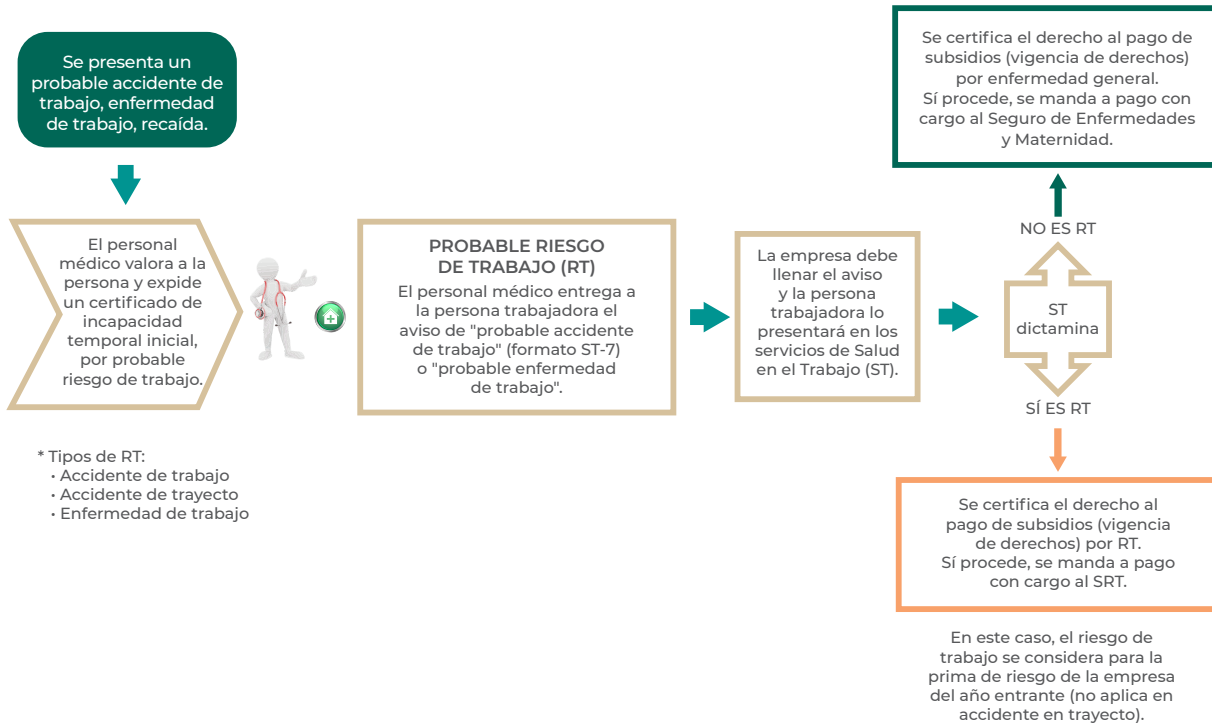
Se presenta un probable accidente de trabajo, enfermedad de trabajo, recaída.

El personal médico valora a la persona y expide un certificado de incapacidad temporal inicial, por probable riesgo de trabajo.

PROBABLE RIESGO DE TRABAJO (RT)
El personal médico entrega a la persona trabajadora el aviso de "probable accidente de trabajo" (formato ST-7) o "probable enfermedad de trabajo".

La empresa debe llenar el aviso y la persona trabajadora lo presentará en los servicios de Salud en el Trabajo (ST).

ST dictamina

NO ES RT

Se certifica el derecho al pago de subsidios (vigencia de derechos) por enfermedad general.
Sí procede, se manda a pago con cargo al Seguro de Enfermedades y Maternidad.

SÍ ES RT

Se certifica el derecho al pago de subsidios (vigencia de derechos) por RT.
Sí procede, se manda a pago con cargo al SRT.

En este caso, el riesgo de trabajo se considera para la prima de riesgo de la empresa del año entrante (no aplica en accidente en trayecto).

* Tipos de RT:
• Accidente de trabajo
• Accidente de trayecto
• Enfermedad de trabajo